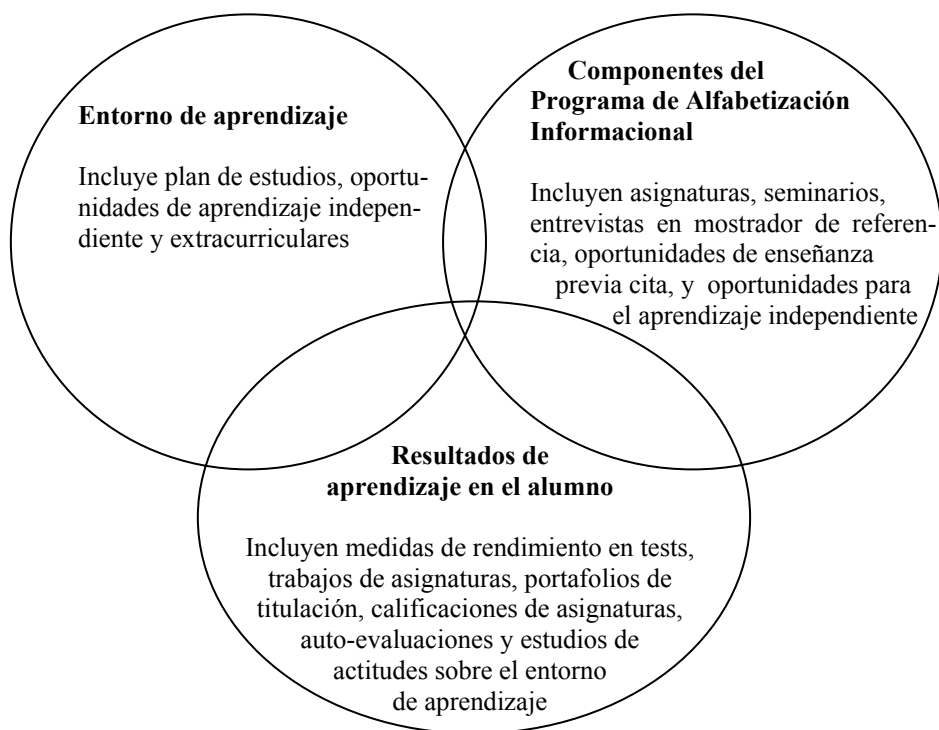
Entorno de aprendizaje

Incluye plan de estudios, oportunidades de aprendizaje independiente y extracurriculares

Componentes del Programa de Alfabetización Informacional

Incluyen asignaturas, seminarios, entrevistas en mostrador de referencia, oportunidades de enseñanza previa cita, y oportunidades para el aprendizaje independiente

Resultados de aprendizaje en el alumno

Incluyen medidas de rendimiento en tests, trabajos de asignaturas, portafolios de titulación, calificaciones de asignaturas, auto-evaluaciones y estudios de actitudes sobre el entorno de aprendizaje